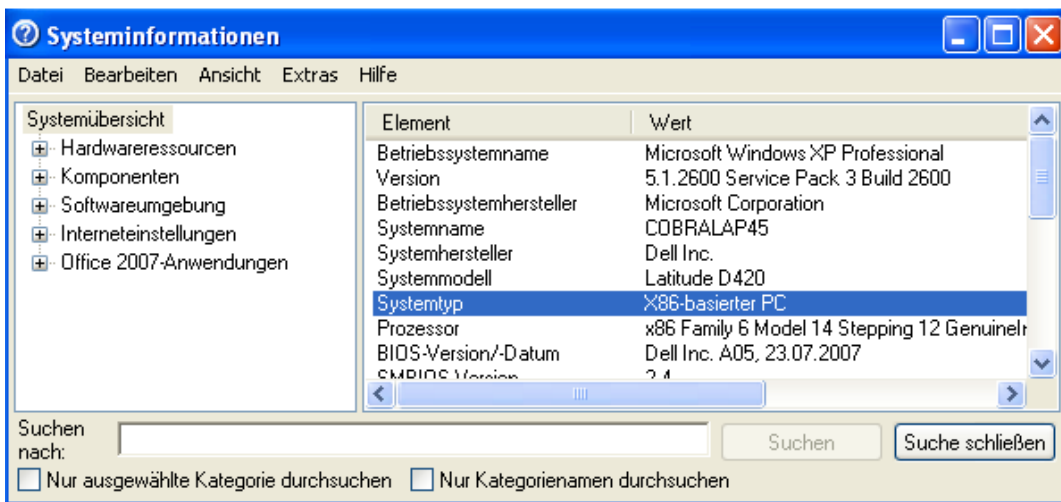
Systeminformationen

Datei Bearbeiten Ansicht Extras Hilfe

Systemübersicht
Hardwareressourcen
Komponenten
Softwareumgebung
Interneteinstellungen
Office 2007-Anwendungen

| Element | Wert |
|---|---|
| Betriebssystemname | Microsoft Windows XP Professional |
| Version | 5.1.2600 Service Pack 3 Build 2600 |
| Betriebssystemhersteller | Microsoft Corporation |
| Systemname | COBRALAP45 |
| Systemhersteller | Dell Inc. |
| Systemmodell | Latitude D420 |
| Systemtyp | X86-basierter PC |
| Prozessor | x86 Family 6 Model 14 Stepping 12 GenuineI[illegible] |
| BIOS-Version/-Datum | Dell Inc. A05, 23.07.2007 |
| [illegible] | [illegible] |

Suchen nach:
Suchen
Suche schließen
Nur ausgewählte Kategorie durchsuchen
Nur Kategorienamen durchsuchen